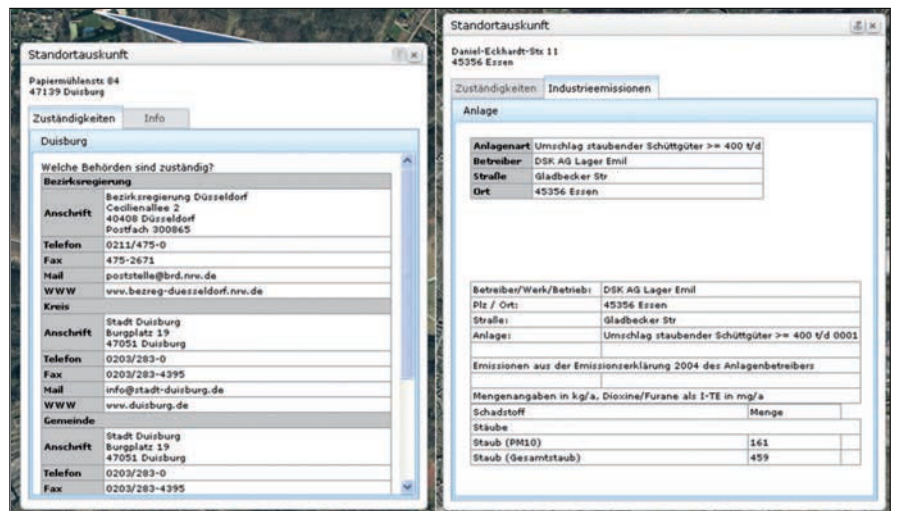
Standortauskunft

Papiermühlenstr. 84
47139 Duisburg

Zuständigkeiten | Info

Duisburg

Welche Behörden sind zuständig?

| Bezirksregierung | |
|---|---|
| Anschrift | Bezirksregierung Düsseldorf Cecilienallee 2 40408 Düsseldorf Postfach 300865 |
| Telefon | 0211/475-0 |
| Fax | 475-2671 |
| Mail | poststelle@brd.nrw.de |
| WWW | www.bezreg-duesseldorf.nrw.de |
| Kreis | |
| Anschrift | Stadt Duisburg Burgplatz 19 47051 Duisburg |
| Telefon | 0203/283-0 |
| Fax | 0203/283-4395 |
| Mail | info@stadt-duisburg.de |
| WWW | www.duisburg.de |
| Gemeinde | |
| Anschrift | Stadt Duisburg Burgplatz 19 47051 Duisburg |
| Telefon | 0203/283-0 |
| Fax | 0203/283-4395 |

Standortauskunft

Daniel-Eckhardt-Str. 11
45356 Essen

Zuständigkeiten | Industrieemissionen

Anlage

| Anlagenart | Umschlag staubender Schüttgüter >= 400 t/d |
|---|---|
| Betreiber | DSK AG Lager Emil |
| Straße | Gladbecker Str |
| Ort | 45356 Essen |

| Betreiber/Werk/Betrieb: | DSK AG Lager Emil |
|---|---|
| Plz / Ort: | 45356 Essen |
| Straße: | Gladbecker Str |
| Anlage: | Umschlag staubender Schüttgüter >= 400 t/d 0001 |

Emissionen aus der Emissionserklärung 2004 des Anlagenbetreibers

Mengenangaben in kg/a, Dioxine/Furane als I-TE in mg/a

| Schadstoff | Menge |
|---|---|
| Stäube | |
| Staub (PM10) | 161 |
| Staub (Gesamtstaub) | 459 |